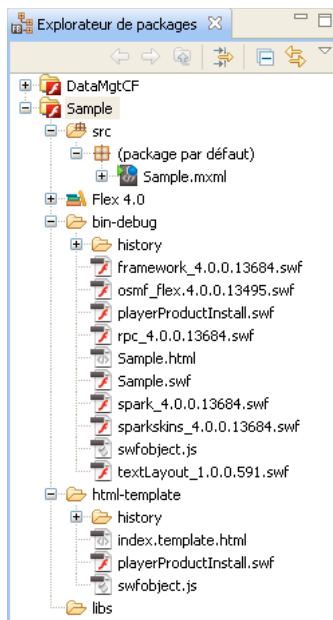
Explorateur de packages ☒

DataMgtCF
Sample
src
(package par défaut)
Sample.mxml
Flex 4.0
bin-debug
history
framework_4.0.0.13684.swf
osmf_flex.4.0.0.13495.swf
playerProductInstall.swf
rpc_4.0.0.13684.swf
Sample.html
Sample.swf
spark_4.0.0.13684.swf
sparkskins_4.0.0.13684.swf
swfobject.js
textLayout_1.0.0.591.swf
html-template
history
index.template.html
playerProductInstall.swf
swfobject.js
libs